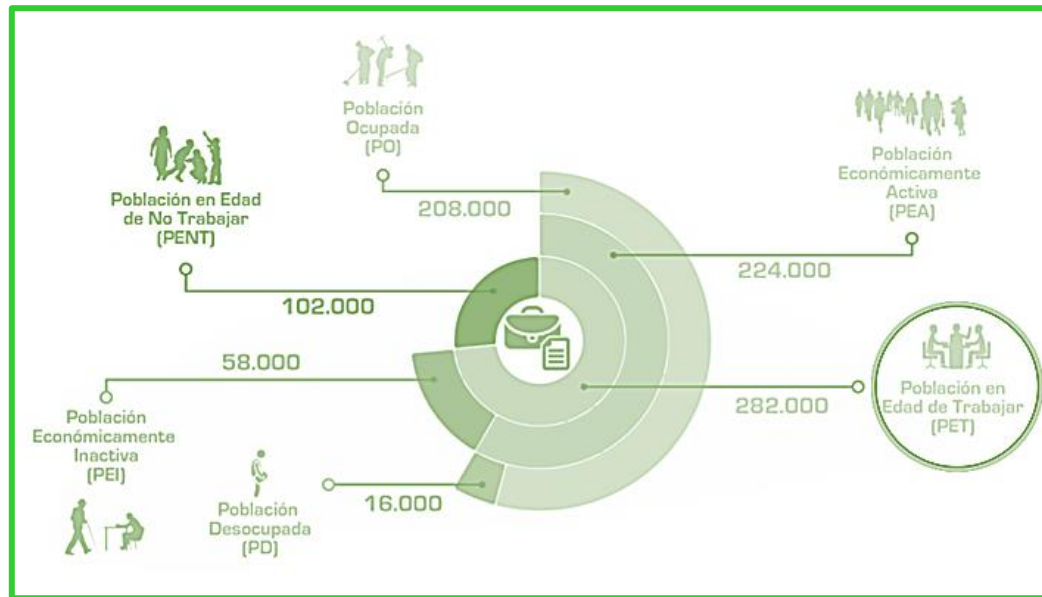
Población Ocupada (PO)

208.000

Población Económicamente Activa (PEA)

224.000

Población en Edad de No Trabajar (PENT)

102.000

58.000

Población Económicamente Inactiva (PEI)

Población en Edad de Trabajar (PET)

282.000

Población Desocupada (PD)

16.000